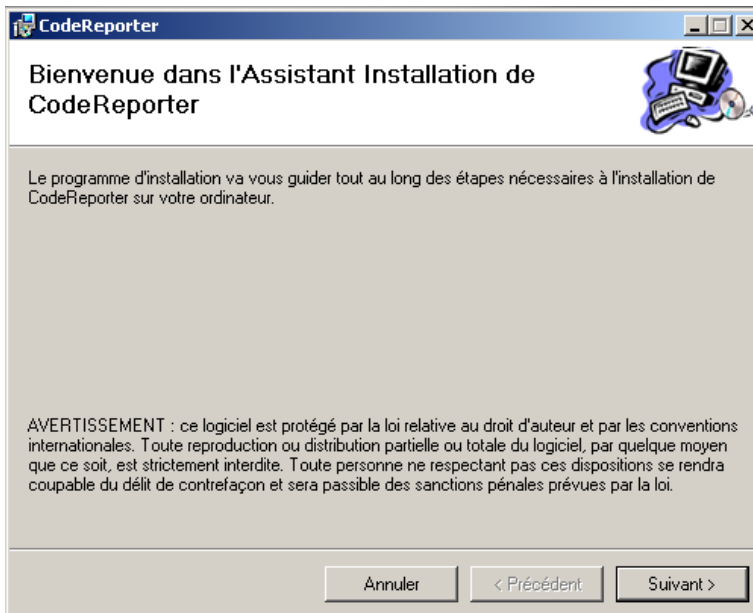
CodeReporter

Bienvenue dans l'Assistant Installation de CodeReporter

Le programme d'installation va vous guider tout au long des étapes nécessaires à l'installation de CodeReporter sur votre ordinateur.

AVERTISSEMENT : ce logiciel est protégé par la loi relative au droit d'auteur et par les conventions internationales. Toute reproduction ou distribution partielle ou totale du logiciel, par quelque moyen que ce soit, est strictement interdite. Toute personne ne respectant pas ces dispositions se rendra coupable du délit de contrefaçon et sera passible des sanctions pénales prévues par la loi.

Annuler

< Précédent

Suivant >